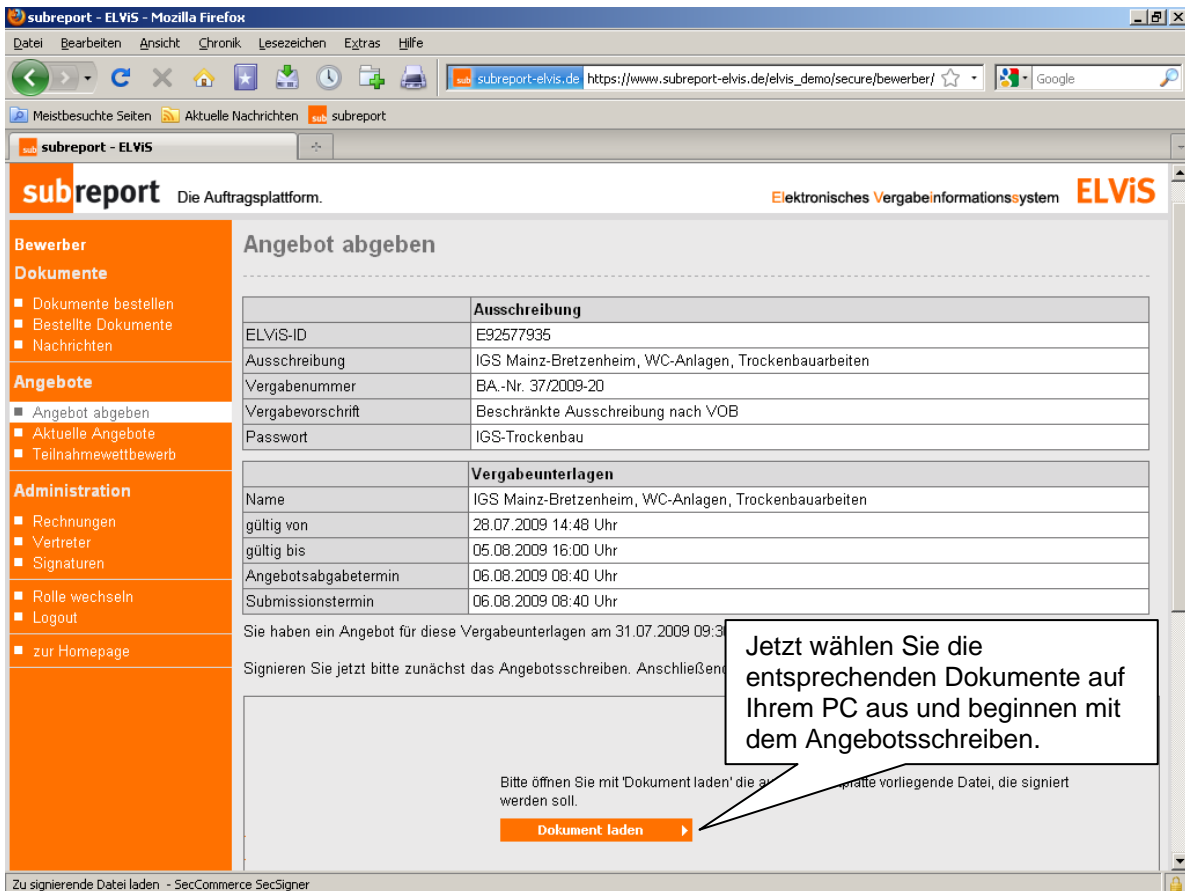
subreport - ELViS - Mozilla Firefox

Datei Bearbeiten Ansicht Chronik Lesezeichen Extras Hilfe

subreport-elvis.de https://www.subreport-elvis.de/elvis_demo/secure/bewerber/

Google

Meistbesuchte Seiten Aktuelle Nachrichten subreport

subreport - ELViS

subreport Die Auftragsplattform.

Elektronisches Vergabeinformationssystem ELViS

Bewerber
Dokumente
Dokumente bestellen
Bestellte Dokumente
Nachrichten
Angebote
Angebot abgeben
Aktuelle Angebote
Teilnahmewettbewerb
Administration
Rechnungen
Vertreter
Signaturen
Rolle wechseln
Logout
zur Homepage

Angebot abgeben

| | Ausschreibung |
|---|---|
| ELViS-ID | E92577935 |
| Ausschreibung | IGS Mainz-Bretzenheim, WC-Anlagen, Trockenbauarbeiten |
| Vergabenummer | BA.-Nr. 37/2009-20 |
| Vergabevorschrift | Beschränkte Ausschreibung nach VOB |
| Passwort | IGS-Trockenbau |

| | Vergabeunterlagen |
|---|---|
| Name | IGS Mainz-Bretzenheim, WC-Anlagen, Trockenbauarbeiten |
| gültig von | 28.07.2009 14:48 Uhr |
| gültig bis | 05.08.2009 16:00 Uhr |
| Angebotsabgabetermin | 06.08.2009 08:40 Uhr |
| Submissionstermin | 06.08.2009 08:40 Uhr |

Sie haben ein Angebot für diese Vergabeunterlagen am 31.07.2009 09:3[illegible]

Signieren Sie jetzt bitte zunächst das Angebotsschreiben. Anschließen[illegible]

Jetzt wählen Sie die entsprechenden Dokumente auf Ihrem PC aus und beginnen mit dem Angebotsschreiben.

Bitte öffnen Sie mit 'Dokument laden' die au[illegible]platte vorliegende Datei, die signiert werden soll.

Dokument laden

Zu signierende Datei laden - SecCommerce SecSigner